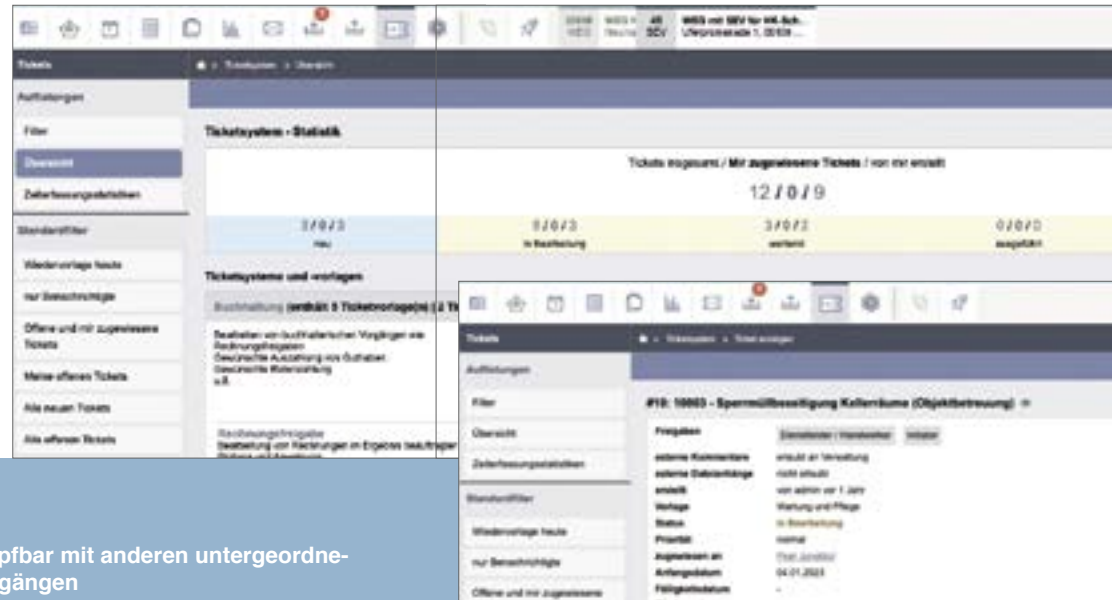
WEG mit SEV für HK-Sch.
Uferpromenade 1, 00100

Tickets
Auflistungen
Filter
Übersicht
Zeiterfassungsstatistiken
Standardfilter
Wiedervorlage heute
nur Benachrichtigte
Offene und mir zugewiesene Tickets
Meine offenen Tickets
Alle neuen Tickets
Alle offenen Tickets

Ticketsystem > Übersicht

Ticketsystem - Statistik

Tickets insgesamt / Mir zugewiesene Tickets / von mir erstellt

12 / 0 / 9

| 3 / 0 / 3 | 5 / 0 / 3 | 3 / 0 / 2 | 0 / 0 / 0 |
|---|---|---|---|
| neu | in Bearbeitung | wartend | ausgeführt |

Ticketsysteme und -vorlagen

Buchhaltung (enthält 5 Ticketvorlage(n)) (2 Ti

Bearbeiten von buchhalterischen Vorgängen wie Rechnungsfreigaben
Gewünschte Auszahlung von Guthaben
Gewünschte Ratenzahlung
o.ä.

Rechnungsfreigabe
Bearbeitung von Rechnungen im Ergebnis beauftragter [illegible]

Tickets
Auflistungen
Filter
Übersicht
Zeiterfassungsstatistiken
Standardfilter
Wiedervorlage heute
nur Benachrichtigte
Offene und mir zugewiesene

Ticketsystem > Ticket anzeigen

#19: 10003 - Sperrmüllbeseitigung Kellerräume (Objektbetreuung)

| Freigaben | Dienstleister / Handwerker | Initiator |
|---|---|---|
| externe Kommentare | erlaubt an Verwaltung | |
| externe Dateianhänge | nicht erlaubt | |
| erstellt | von admin vor 1 Jahr | |
| Vorlage | Wartung und Pflege | |
| Status | in Bearbeitung | |
| Priorität | normal | |
| zugewiesen an | Fran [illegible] | |
| Anfangsdatum | 04.01.2023 | |
| Fälligkeitsdatum | - | |

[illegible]pfbar mit anderen untergeordne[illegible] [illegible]gängen